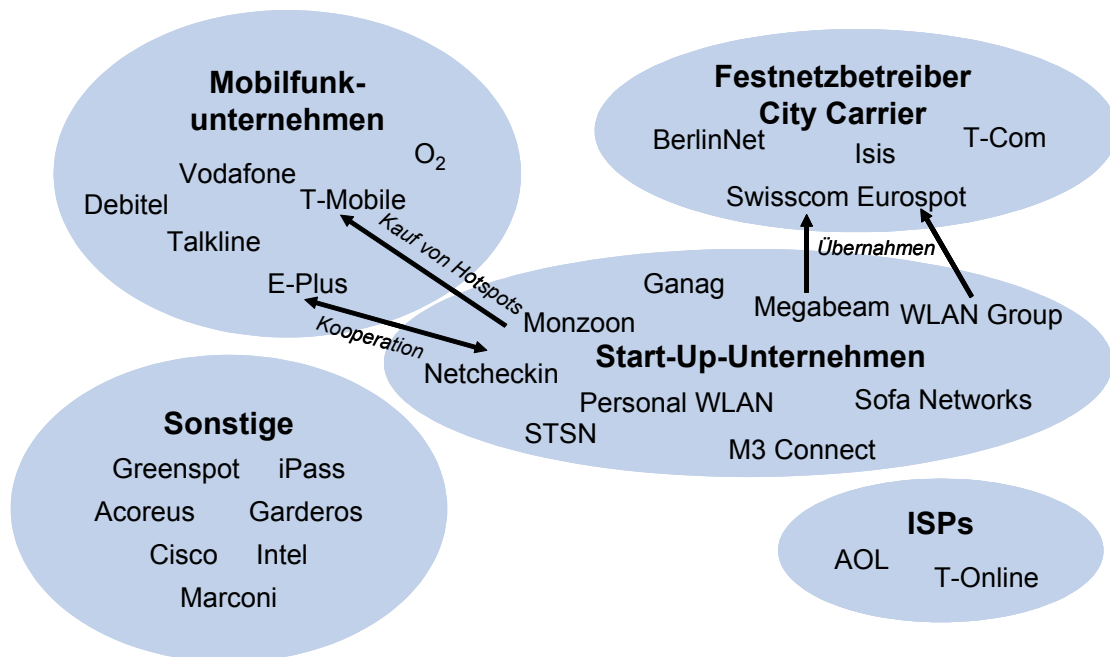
Mobilfunkunternehmen

Vodafone $O_2$

Debitel T-Mobile

Talkline

E-Plus

Festnetzbetreiber City Carrier

BerlinNet T-Com

Isis

Swisscom Eurospot

Kauf von Hotspots

Kooperation

Übernahmen

Ganag

Megabeam WLAN Group

Monzoon

Start-Up-Unternehmen

Netcheckin

Personal WLAN Sofa Networks

STSN

M3 Connect

Sonstige

Greenspot iPass

Acoreus Garderos

Cisco Intel

Marconi

ISPs

AOL

T-Online